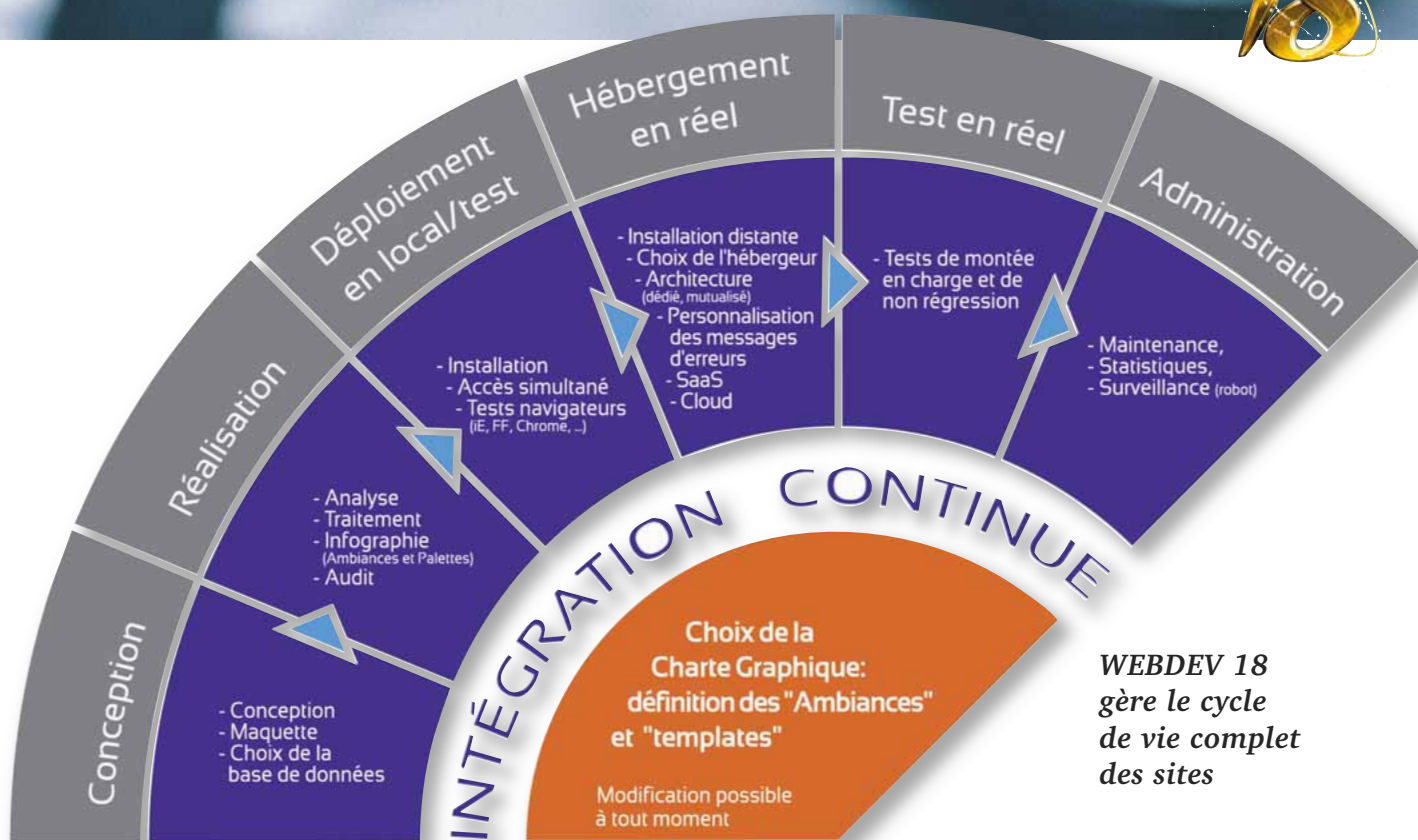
Conception

- Conception
- Maquette
- Choix de la base de données

Réalisation

- Analyse
- Traitement
- Infographie (Ambiances et Palettes)
- Audit

Déploiement en local/test

- Installation
- Accès simultané
- Tests navigateurs (iE, FF, Chrome, ...)

Hébergement en réel

- Installation distante
- Choix de l'hébergeur
- Architecture (dédié, mutualisé)
- Personnalisation des messages d'erreurs
- SaaS
- Cloud

Test en réel

- Tests de montée en charge et de non régression

Administration

- Maintenance,
- Statistiques,
- Surveillance (robot)

INTÉGRATION CONTINUE

Choix de la Charte Graphique: définition des "Ambiances" et "templates"

Modification possible à tout moment

WEBDEV 18 gère le cycle de vie complet des sites